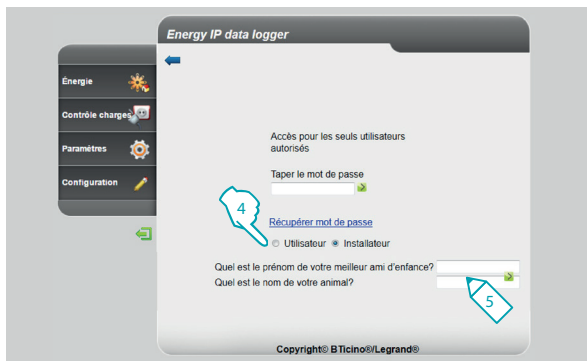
Energy IP data logger

Énergie

Contrôle charges

Paramètres

Configuration

Accès pour les seuls utilisateurs autorisés

Taper le mot de passe

4

Récupérer mot de passe

Utilisateur Installateur

Quel est le prénom de votre meilleur ami d'enfance?

Quel est le nom de votre animal?

5

Copyright© BTicino®/Legrand®